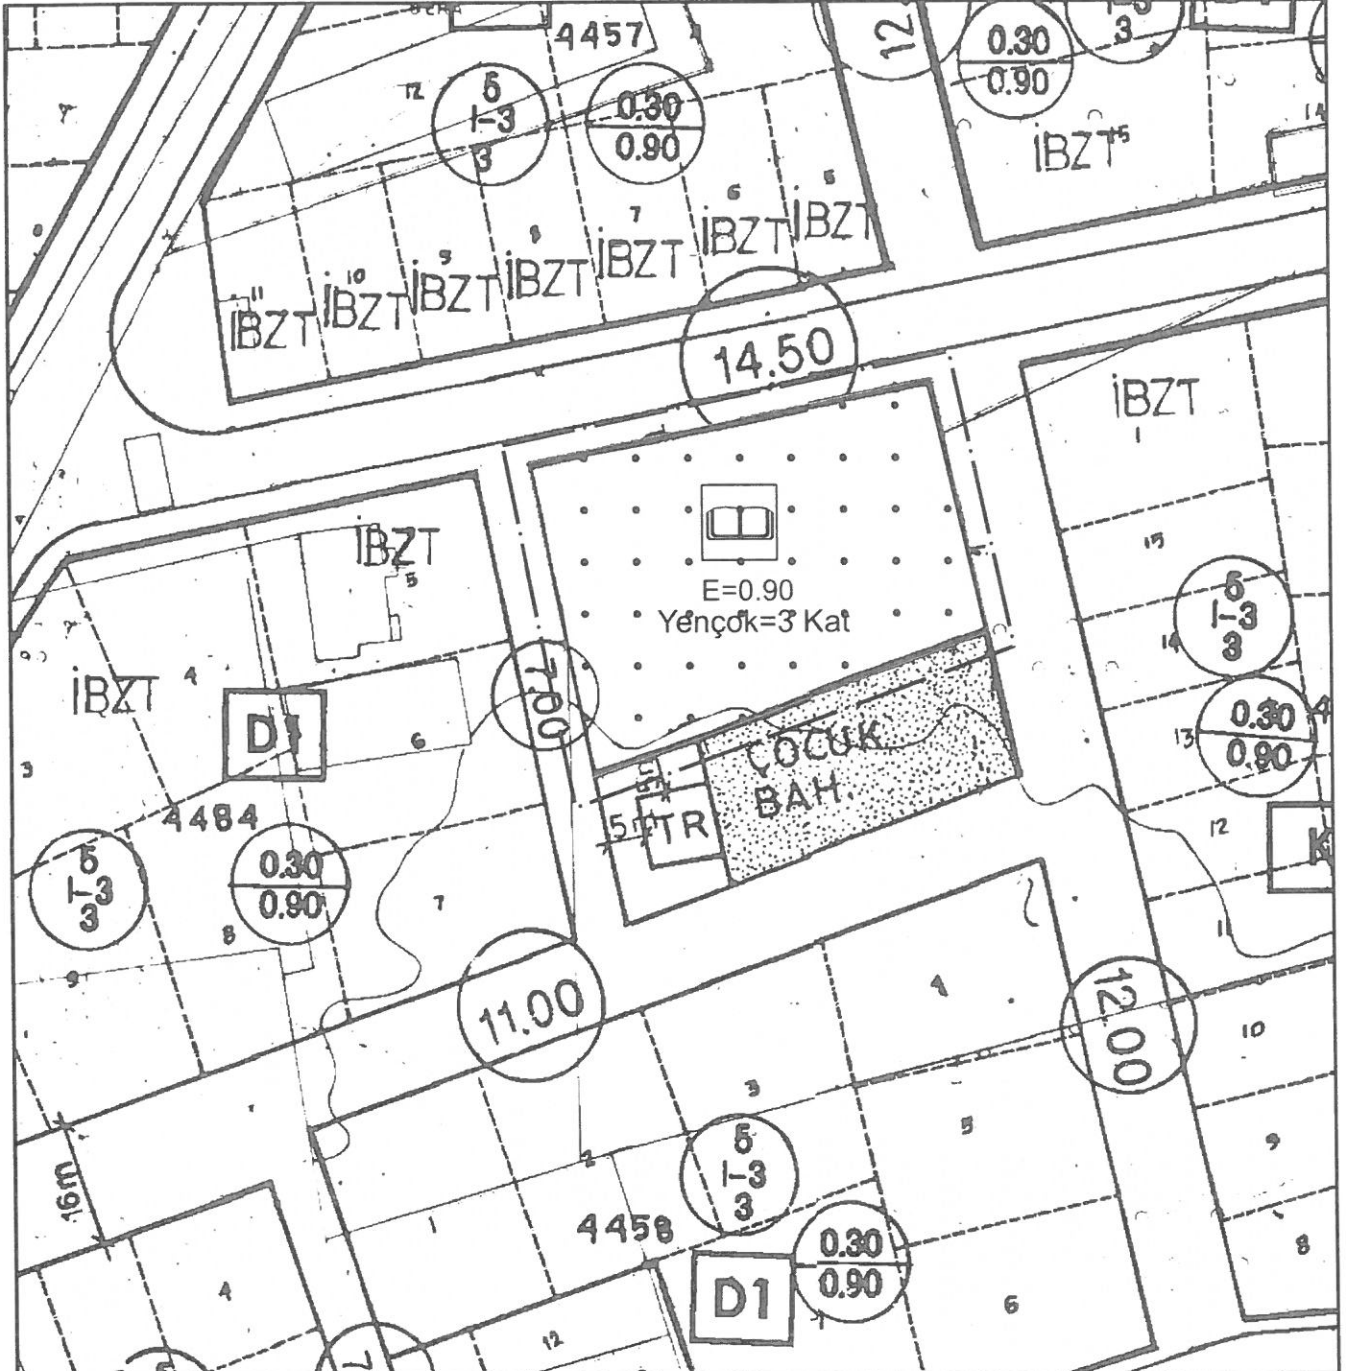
4457
12
0.30
0.90
3
12
5
I-3
3
0.30
0.90
İBZT
11 10 9 8 7 6 5
İBZT İBZT İBZT İBZT İBZT İBZT İBZT
14.50
İBZT
İBZT
E=0.90
Yençok=3 Kat
7.00
İBZT
D1
4484
5
I-3
3
0.30
0.90
ÇOCUK BAH.
TR
5
I-3
3
0.30
0.90
K
11.00
12.00
16m
5
I-3
3
4458
D1
0.30
0.90
4
12
6